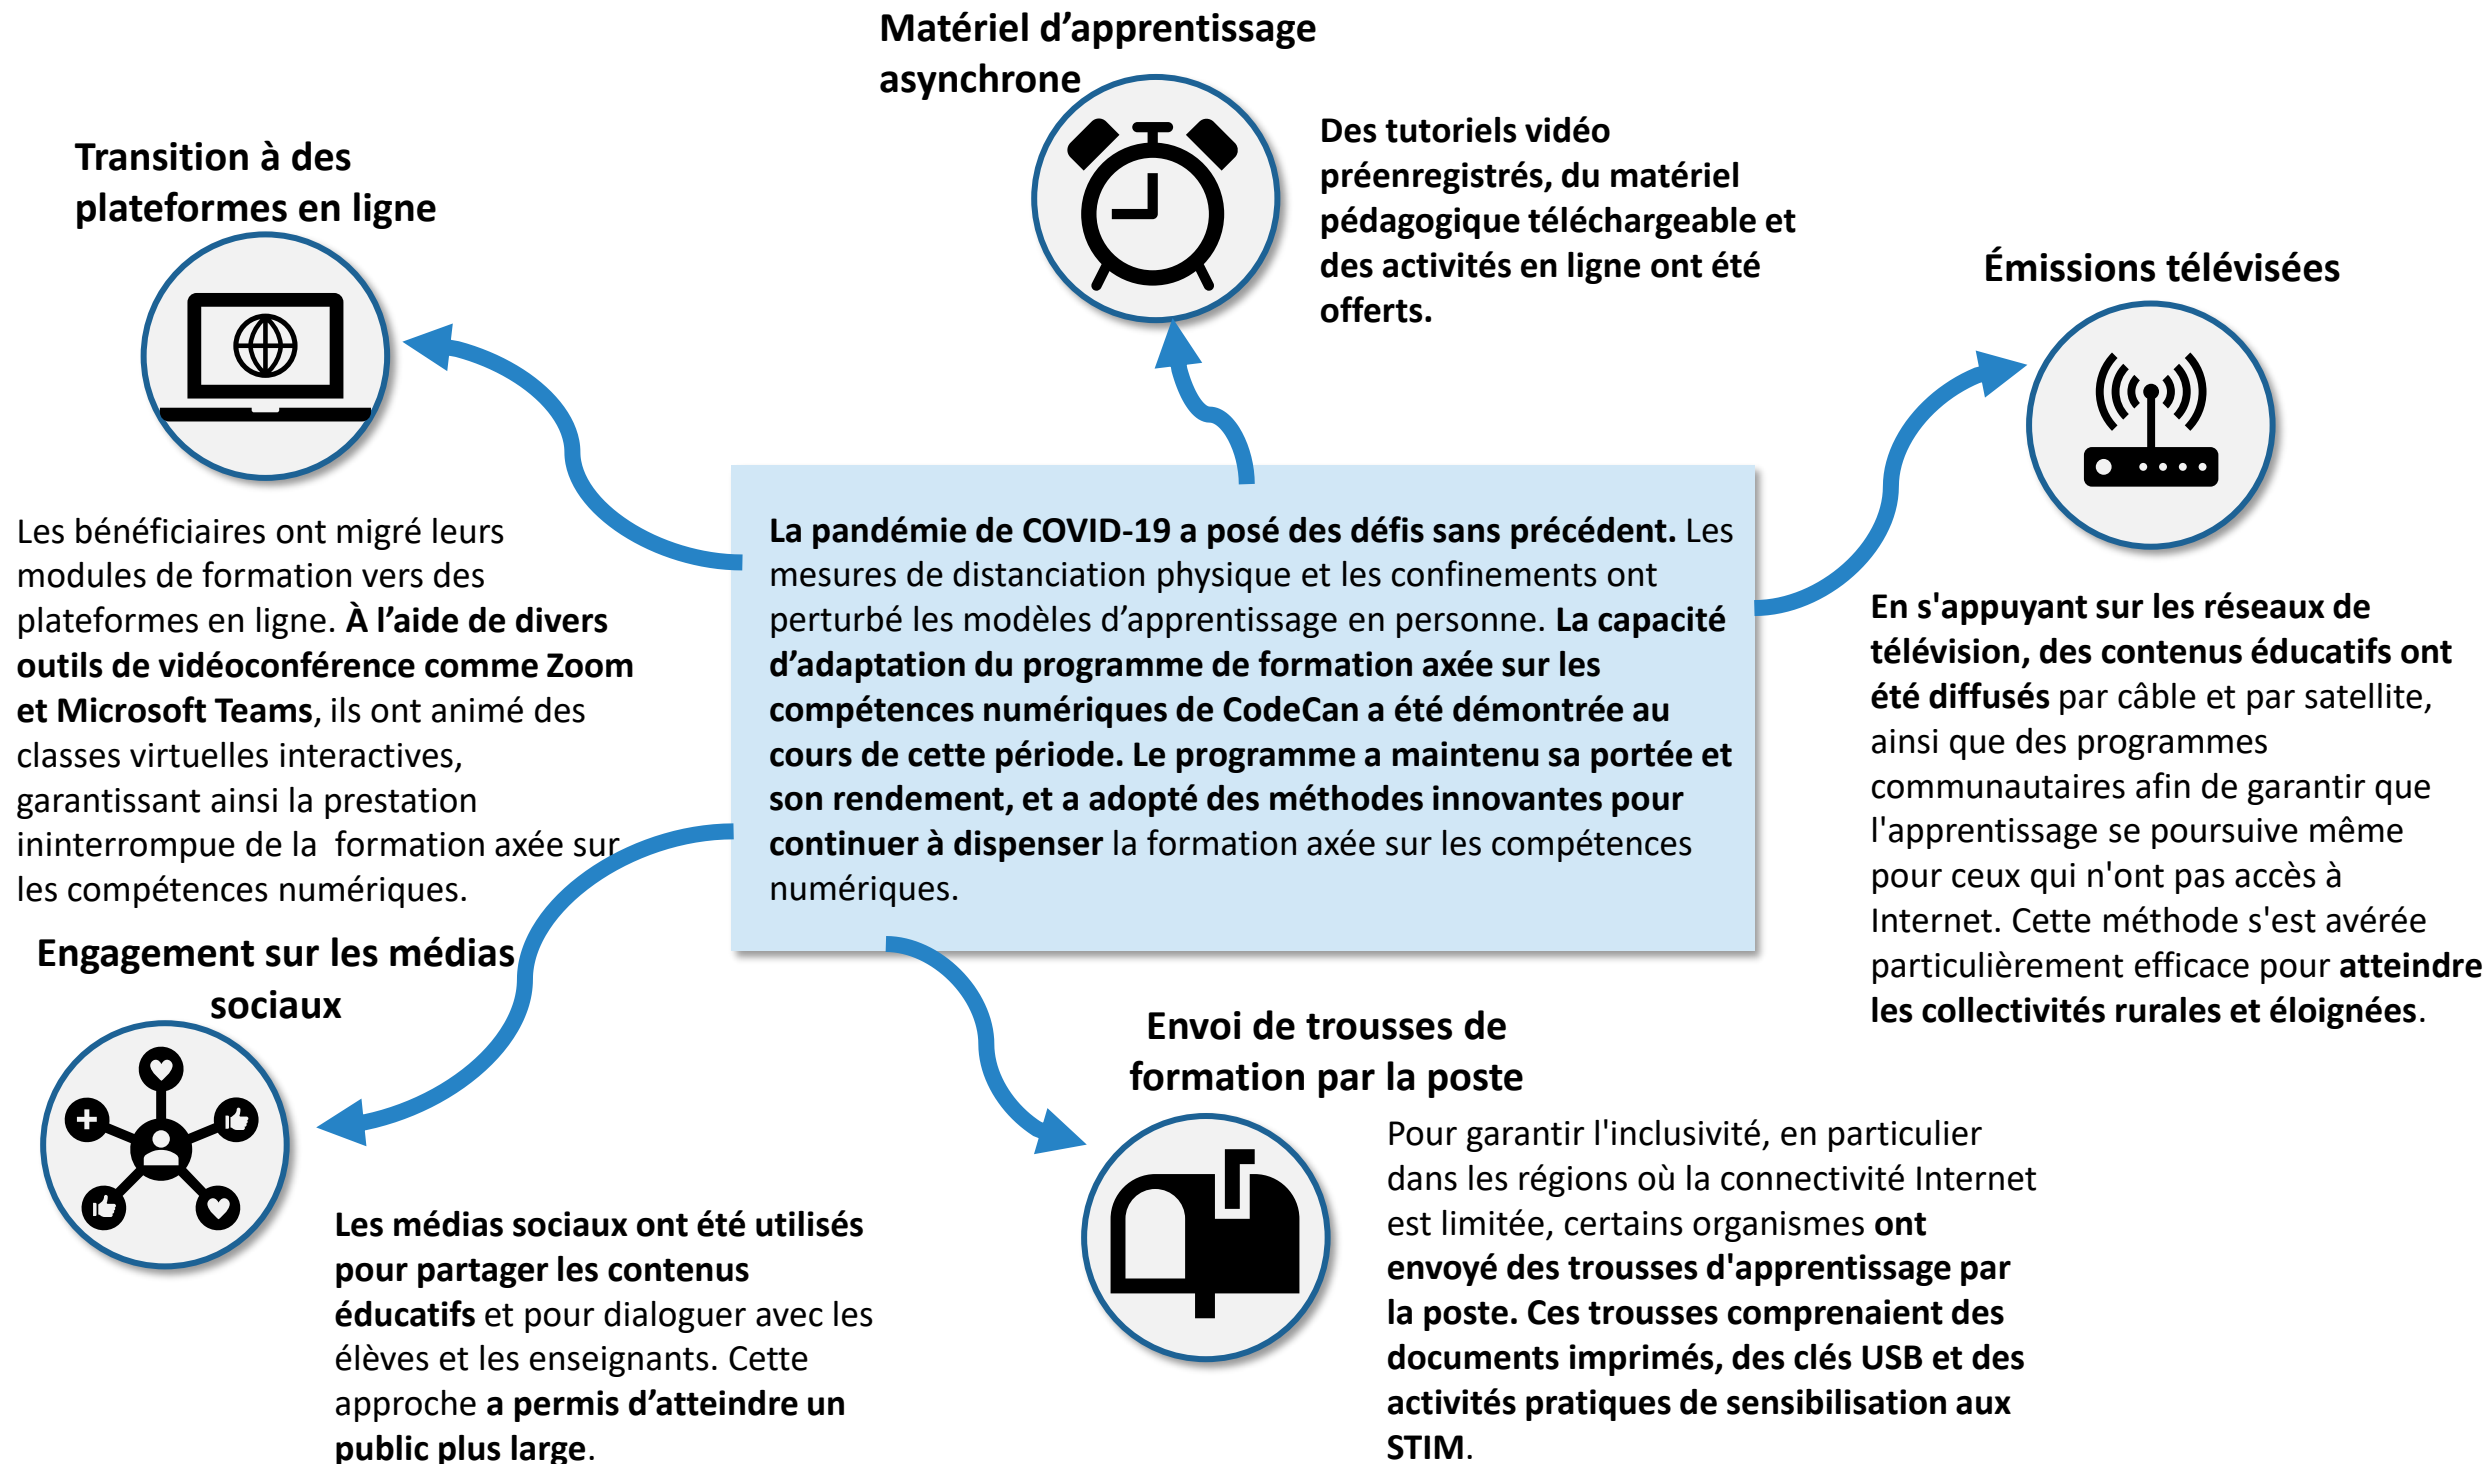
Matériel d'apprentissage asynchrone

Des tutoriels vidéo préenregistrés, du matériel pédagogique téléchargeable et des activités en ligne ont été offerts.

Transition à des plateformes en ligne

Les bénéficiaires ont migré leurs modules de formation vers des plateformes en ligne. À l'aide de divers outils de vidéoconférence comme Zoom et Microsoft Teams, ils ont animé des classes virtuelles interactives, garantissant ainsi la prestation ininterrompue de la formation axée sur les compétences numériques.

La pandémie de COVID-19 a posé des défis sans précédent. Les mesures de distanciation physique et les confinements ont perturbé les modèles d'apprentissage en personne. La capacité d'adaptation du programme de formation axée sur les compétences numériques de CodeCan a été démontrée au cours de cette période. Le programme a maintenu sa portée et son rendement, et a adopté des méthodes innovantes pour continuer à dispenser la formation axée sur les compétences numériques.

Émissions télévisées

En s'appuyant sur les réseaux de télévision, des contenus éducatifs ont été diffusés par câble et par satellite, ainsi que des programmes communautaires afin de garantir que l'apprentissage se poursuive même pour ceux qui n'ont pas accès à Internet. Cette méthode s'est avérée particulièrement efficace pour atteindre les collectivités rurales et éloignées.

Engagement sur les médias sociaux

Les médias sociaux ont été utilisés pour partager les contenus éducatifs et pour dialoguer avec les élèves et les enseignants. Cette approche a permis d'atteindre un public plus large.

Envoi de trousses de formation par la poste

Pour garantir l'inclusivité, en particulier dans les régions où la connectivité Internet est limitée, certains organismes ont envoyé des trousses d'apprentissage par la poste. Ces trousses comprenaient des documents imprimés, des clés USB et des activités pratiques de sensibilisation aux STIM.